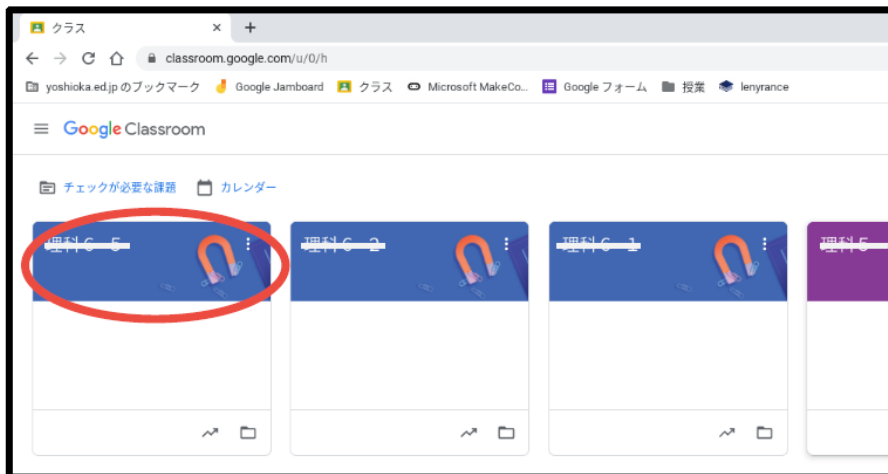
クラス ×
+
classroom.google.com/u/0/h
yoshioka.ed.jp のブックマーク Google Jamboard クラス Microsoft MakeCo... Google フォーム 授業 lenyrance

Google Classroom

チェックが必要な課題 カレンダー

理科６　５

理科６　２

理科６　１

理科５